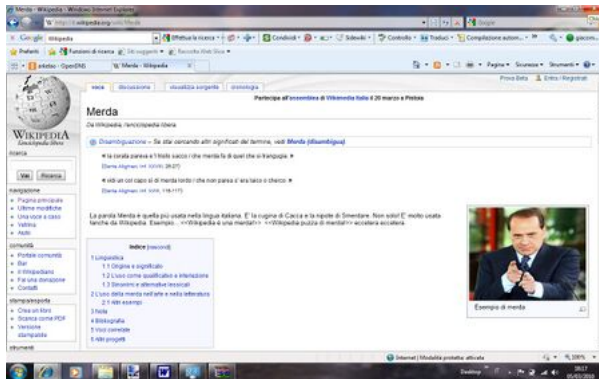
Merda - Wikipedia - Windows Internet Explorer

Google Wikipedia

Preferiti | Funzioni di ricerca | Siti suggeriti | Raccolta Web Slice

W Merda - Wikipedia

Prova Beta | Entra / Registrati

voce | discussione | visualizza sorgente | cronologia

Partecipa all'assemblea di Wikimedia Italia il 20 marzo a Pistoia

Merda

Da Wikipedia, l'enciclopedia libera.

Disambiguazione – Se stai cercando altri significati del termine, vedi Merda (disambigua).

« la corata pareva e 'l tristo sacco / che merda fa di quel che si trangugia. »

(Dante Alighieri, Inf. XXVIII, 26-27)

« vidi un col capo sì di merda lordo / che non parea s'era laico o cherco. »

(Dante Alighieri, Inf. XVIII, 116-117)

La parola Merda è quella più usata nella lingua italiana. E' la cugina di Cacca e la nipote di Smerdare. Non solo! E' molto usata anche da Wikipedia. Esempio... <<Wikipedia è una merda!!>> <<Wikipedia puzza di merda!!>> eccetera eccetera.

Esempio di merda

Indice [nascondi]
1 Linguistica
1.1 Origine e significato
1.2 L'uso come qualificativo e interiezione
1.3 Sinonimi e alternative lessicali
2 L'uso della merda nell'arte e nella letteratura
2.1 Altri esempi
3 Note
4 Bibliografia
5 Voci correlate
6 Altri progetti

WIKIPEDIA
L'enciclopedia libera

ricerca
Vai | Ricerca

navigazione
Pagina principale
Ultime modifiche
Una voce a caso
Vetrina
Aiuto

comunità
Portale comunità
Bar
Il Wikipediano
Fai una donazione
Contatti

stampa/esporta
Crea un libro
Scarica come PDF
Versione stampabile

strumenti

Internet | Modalità protetta: attivata
100%